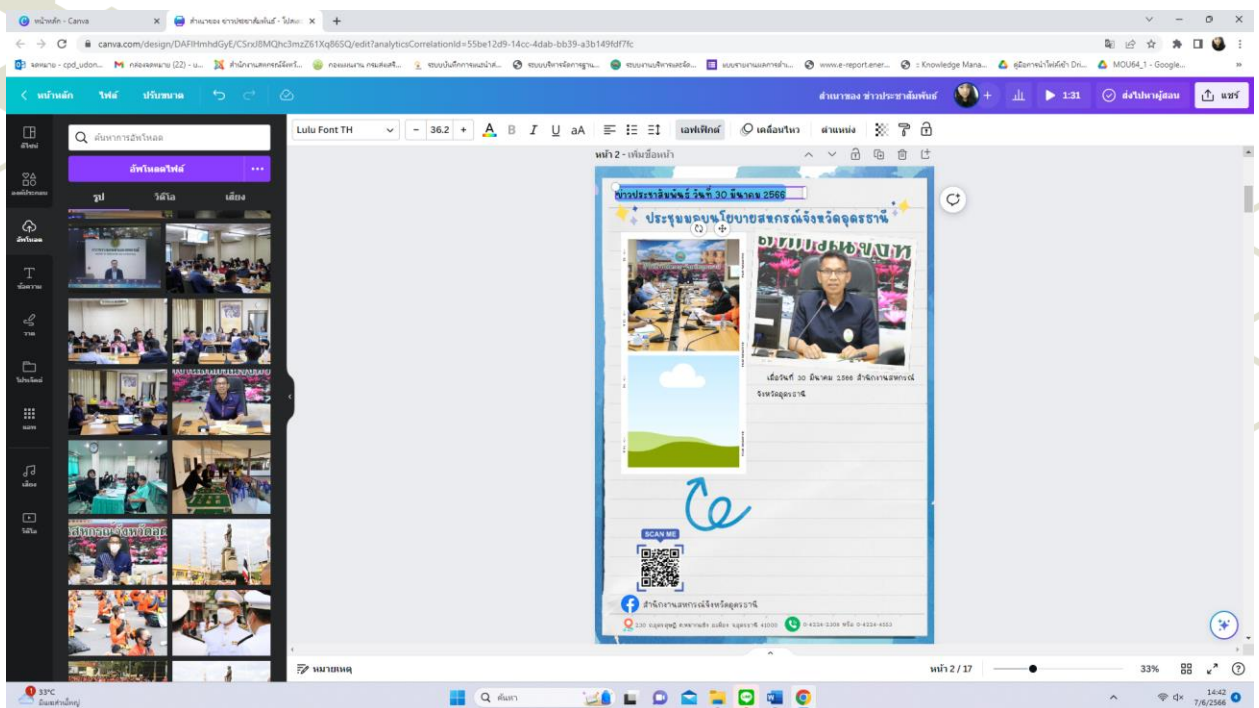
หน้าหลัก - Canva
สำเนาของ ข่าวประชาสัมพันธ์ - โปสเตอ
canva.com/design/DAFIHmhdGyE/CSrxJ8MQhc3mzZ61Xq86SQ/edit?analyticsCorrelationId=55be12d9-14cc-4dab-bb39-a3b149fdf7fc

< หน้าหลัก ไฟล์ ปรับขนาด
สำเนาของ ข่าวประชาสัมพันธ์
1:31
ส่งไปหาผู้สอน
แชร์

ค้นหาการอัพโหลด
อัพโหลดไฟล์
รูป วิดีโอ เสียง

Lulu Font TH
36.2
เอฟเฟกต์
เคลื่อนไหว
ตำแหน่ง

หน้า 2 - เพิ่มชื่อหน้า

ข่าวประชาสัมพันธ์ วันที่ 30 มีนาคม 2566

ประชุมมอบนโยบายสหกรณ์จังหวัดอุดรธานี

เมื่อวันที่ 30 มีนาคม 2566 สำนักงานสหกรณ์จังหวัดอุดรธานี

SCAN ME

สำนักงานสหกรณ์จังหวัดอุดรธานี

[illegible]

หมายเหตุ
หน้า 2 / 17
33%

33°C
ค้นหา
14:42
7/6/2566